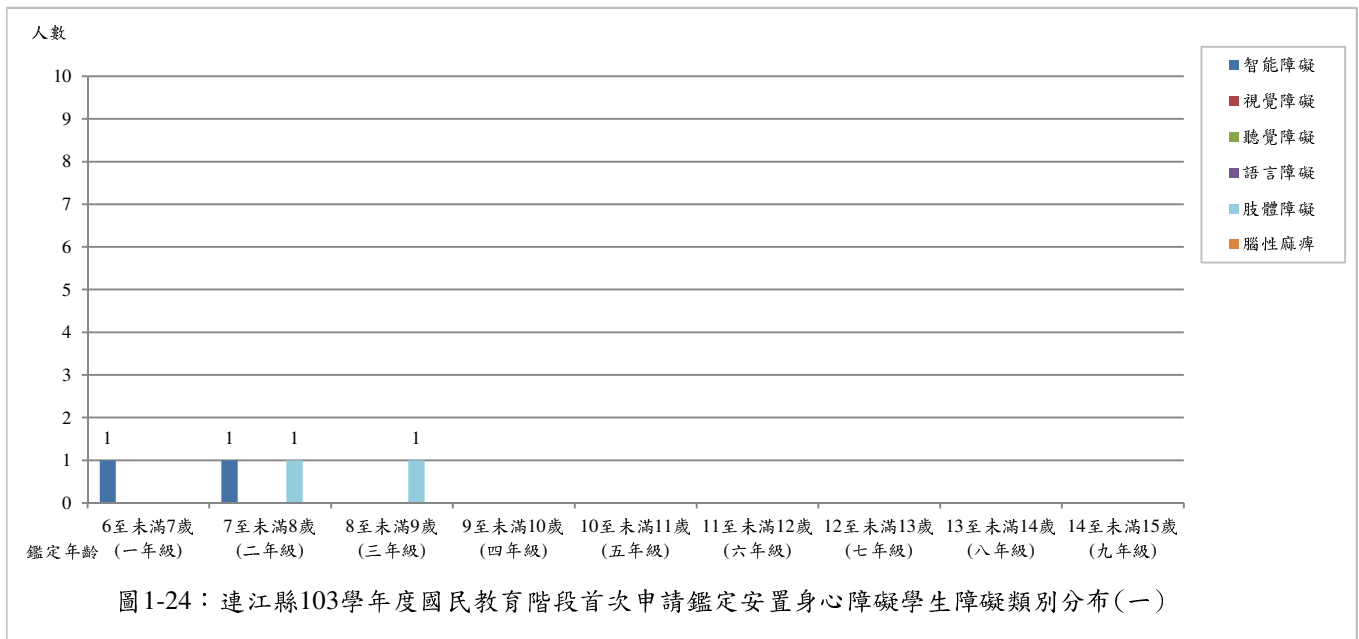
人數

10
9
8
7
6
5
4
3
2
1
0

1 1 1 1

6至未滿7歲 (一年級)
7至未滿8歲 (二年級)
8至未滿9歲 (三年級)
9至未滿10歲 (四年級)
10至未滿11歲 (五年級)
11至未滿12歲 (六年級)
12至未滿13歲 (七年級)
13至未滿14歲 (八年級)
14至未滿15歲 (九年級)
鑑定年齡

智能障礙
視覺障礙
聽覺障礙
語言障礙
肢體障礙
腦性麻痺

圖1-24：連江縣103學年度國民教育階段首次申請鑑定安置身心障礙學生障礙類別分布(一)